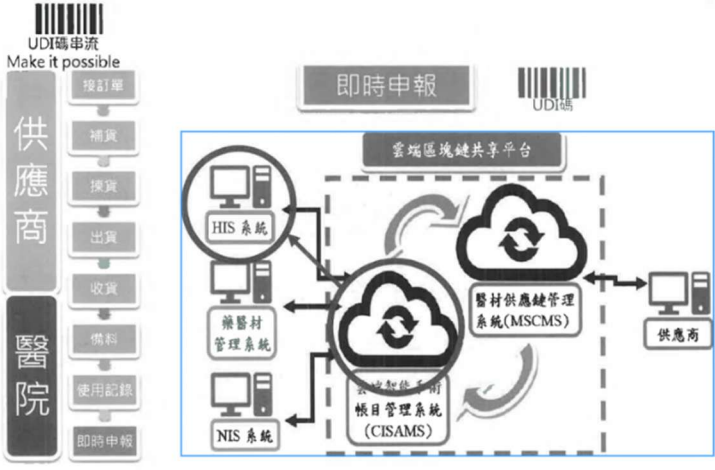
UDI碼串流
Make it possible

供應商

醫院

接訂單

補貨

揀貨

出貨

收貨

備料

使用記錄

即時申報

即時申報

UDI碼

雲端區塊鏈共享平台

HIS 系統

藥醫材管理系統

NIS 系統

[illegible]
帳目管理系統
(CISAMS)

醫材供應鏈管理系統(MSCMS)

供應商